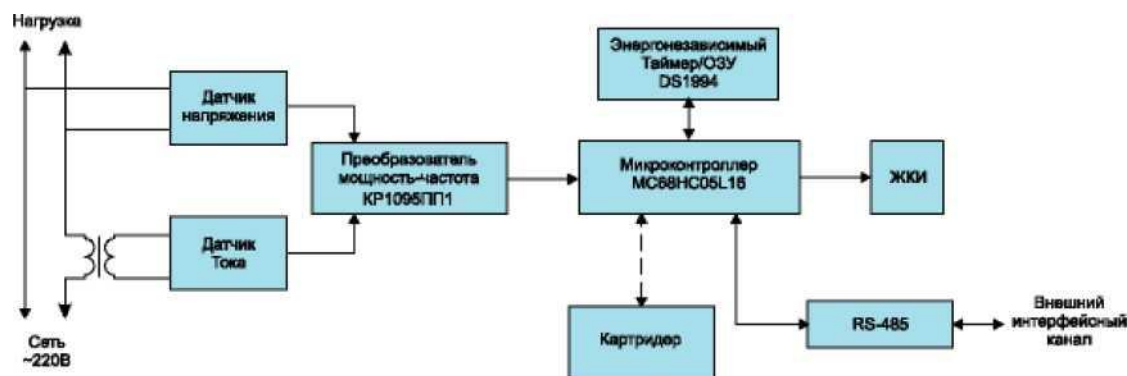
Нагрузка

Датчик напряжения

Датчик Тока

Сеть ~220В

Преобразователь мощность-частота КР1095ПП1

Энергонезависимый Таймер/ОЗУ DS1994

Микроконтроллер MC68HC05L16

ЖКИ

Картридер

RS-485

Внешний интерфейсный канал